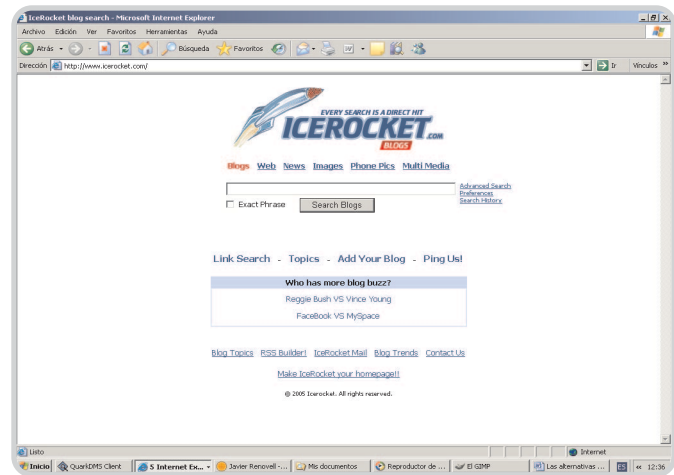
IceRocket blog search - Microsoft Internet Explorer

Archivo Edición Ver Favoritos Herramientas Ayuda

Atrás Búsqueda Favoritos

Dirección http://www.icerocket.com/ Ir Vínculos

EVERY SEARCH IS A DIRECT HIT
ICEROCKET.COM
BLOGS

Blogs Web News Images Phone Pics Multi Media

Advanced Search
Preferences
Search History

Exact Phrase Search Blogs

Link Search - Topics - Add Your Blog - Ping Us!

Who has more blog buzz?
Reggie Bush VS Vince Young
FaceBook VS MySpace

Blog Topics RSS Builder! IceRocket Mail Blog Trends Contact Us

Make IceRocket your homepage!!

© 2005 Icerocket. All rights reserved.

Listo Internet

Inicio QuarkDMS Client 5 Internet Ex... Javier Renovell ... Mis documentos Reproductor de ... El GIMP Las alternativas ... ES « 12:36